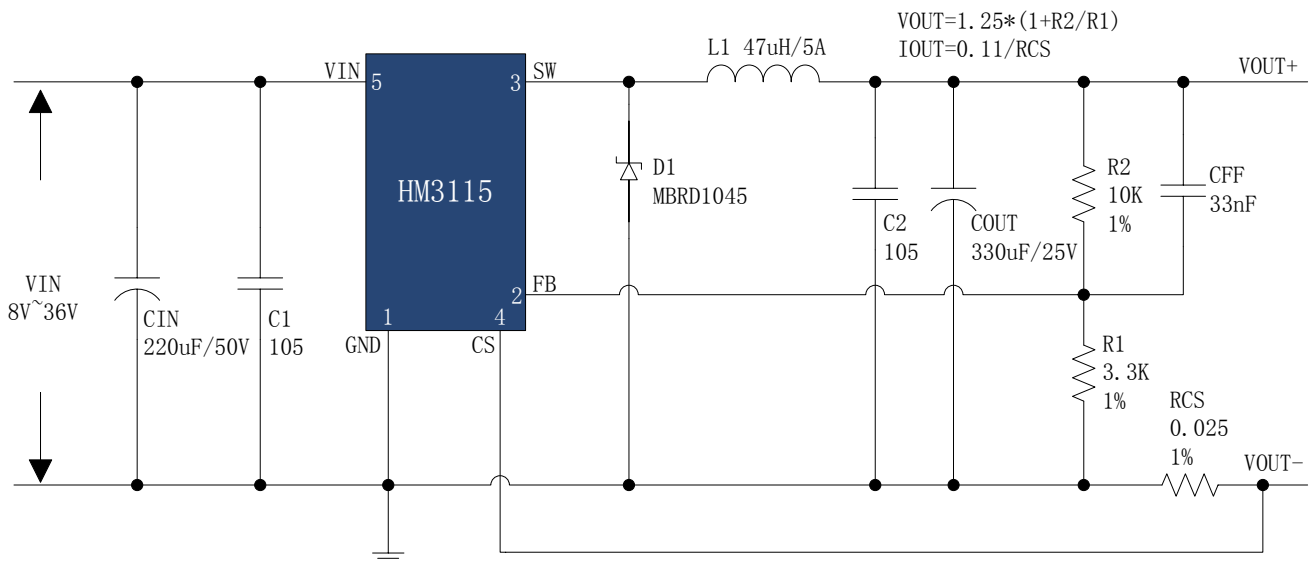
VOUT=1.25*(1+R2/R1)
IOUT=0.11/RCS

VIN 5
3 SW
L1 47uH/5A
VOUT+

HM3115

D1
MBRD1045

C2
105

COUT
330uF/25V

R2
10K
1%

CFF
33nF

VIN
8V~36V

CIN
220uF/50V

C1
105

2 FB

1
GND

4
CS

R1
3.3K
1%

RCS
0.025
1%

VOUT-